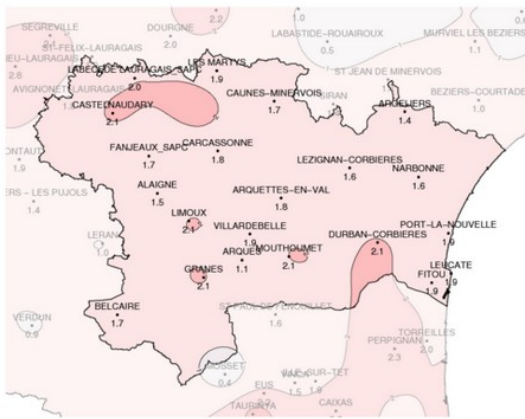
SEGREVILLE
DOURGNE
2.2
1.0
LABASTIDE-ROUAIROUX
MURVIEL LES BEZIERS
0.6
ST-FELIX-LAURAGAIS
2.0
0.5
1.1
EU-LAURAGAIS
LABECEDE-LAURAGAIS-SAPC
LES MARTYS
2.8
2.0
1.9
ST JEAN DE MINERVOIS
AVIGNONET-LAURAGAIS
CAUNES-MINERVOIS
BEZIERS-COURTADE
CASTELNAUDARY
1.7
ARGELIERS
1.0
2.1
1.4
ONTAUT
FANJEAUX_SAPC
CARCASSONNE
1.9
1.7
1.8
LEZIGNAN-CORBIERES
NARBONNE
1.6
1.6
ERS - LES PUJOLS
ALAIGNE
ARQUETTES-EN-VAL
1.4
1.5
1.8
LERAN
LIMOUX
PORT-LA-NOUVELLE
1.0
2.1
VILLARDEBELLE
DURBAN-CORBIERES
1.9
1.9
MOUTHOUMET
2.1
ARQUES
2.1
1.1
LEUCATE
GRANES
FITOU
1.9
2.1
1.9
BELCAIRE
1.7
1.6
TORREILLES
VERDUN
PERPIGNAN
2.0
0.9
2.3
0.4
EUS
1.5
1.6
CAIXAS
TAURINYA